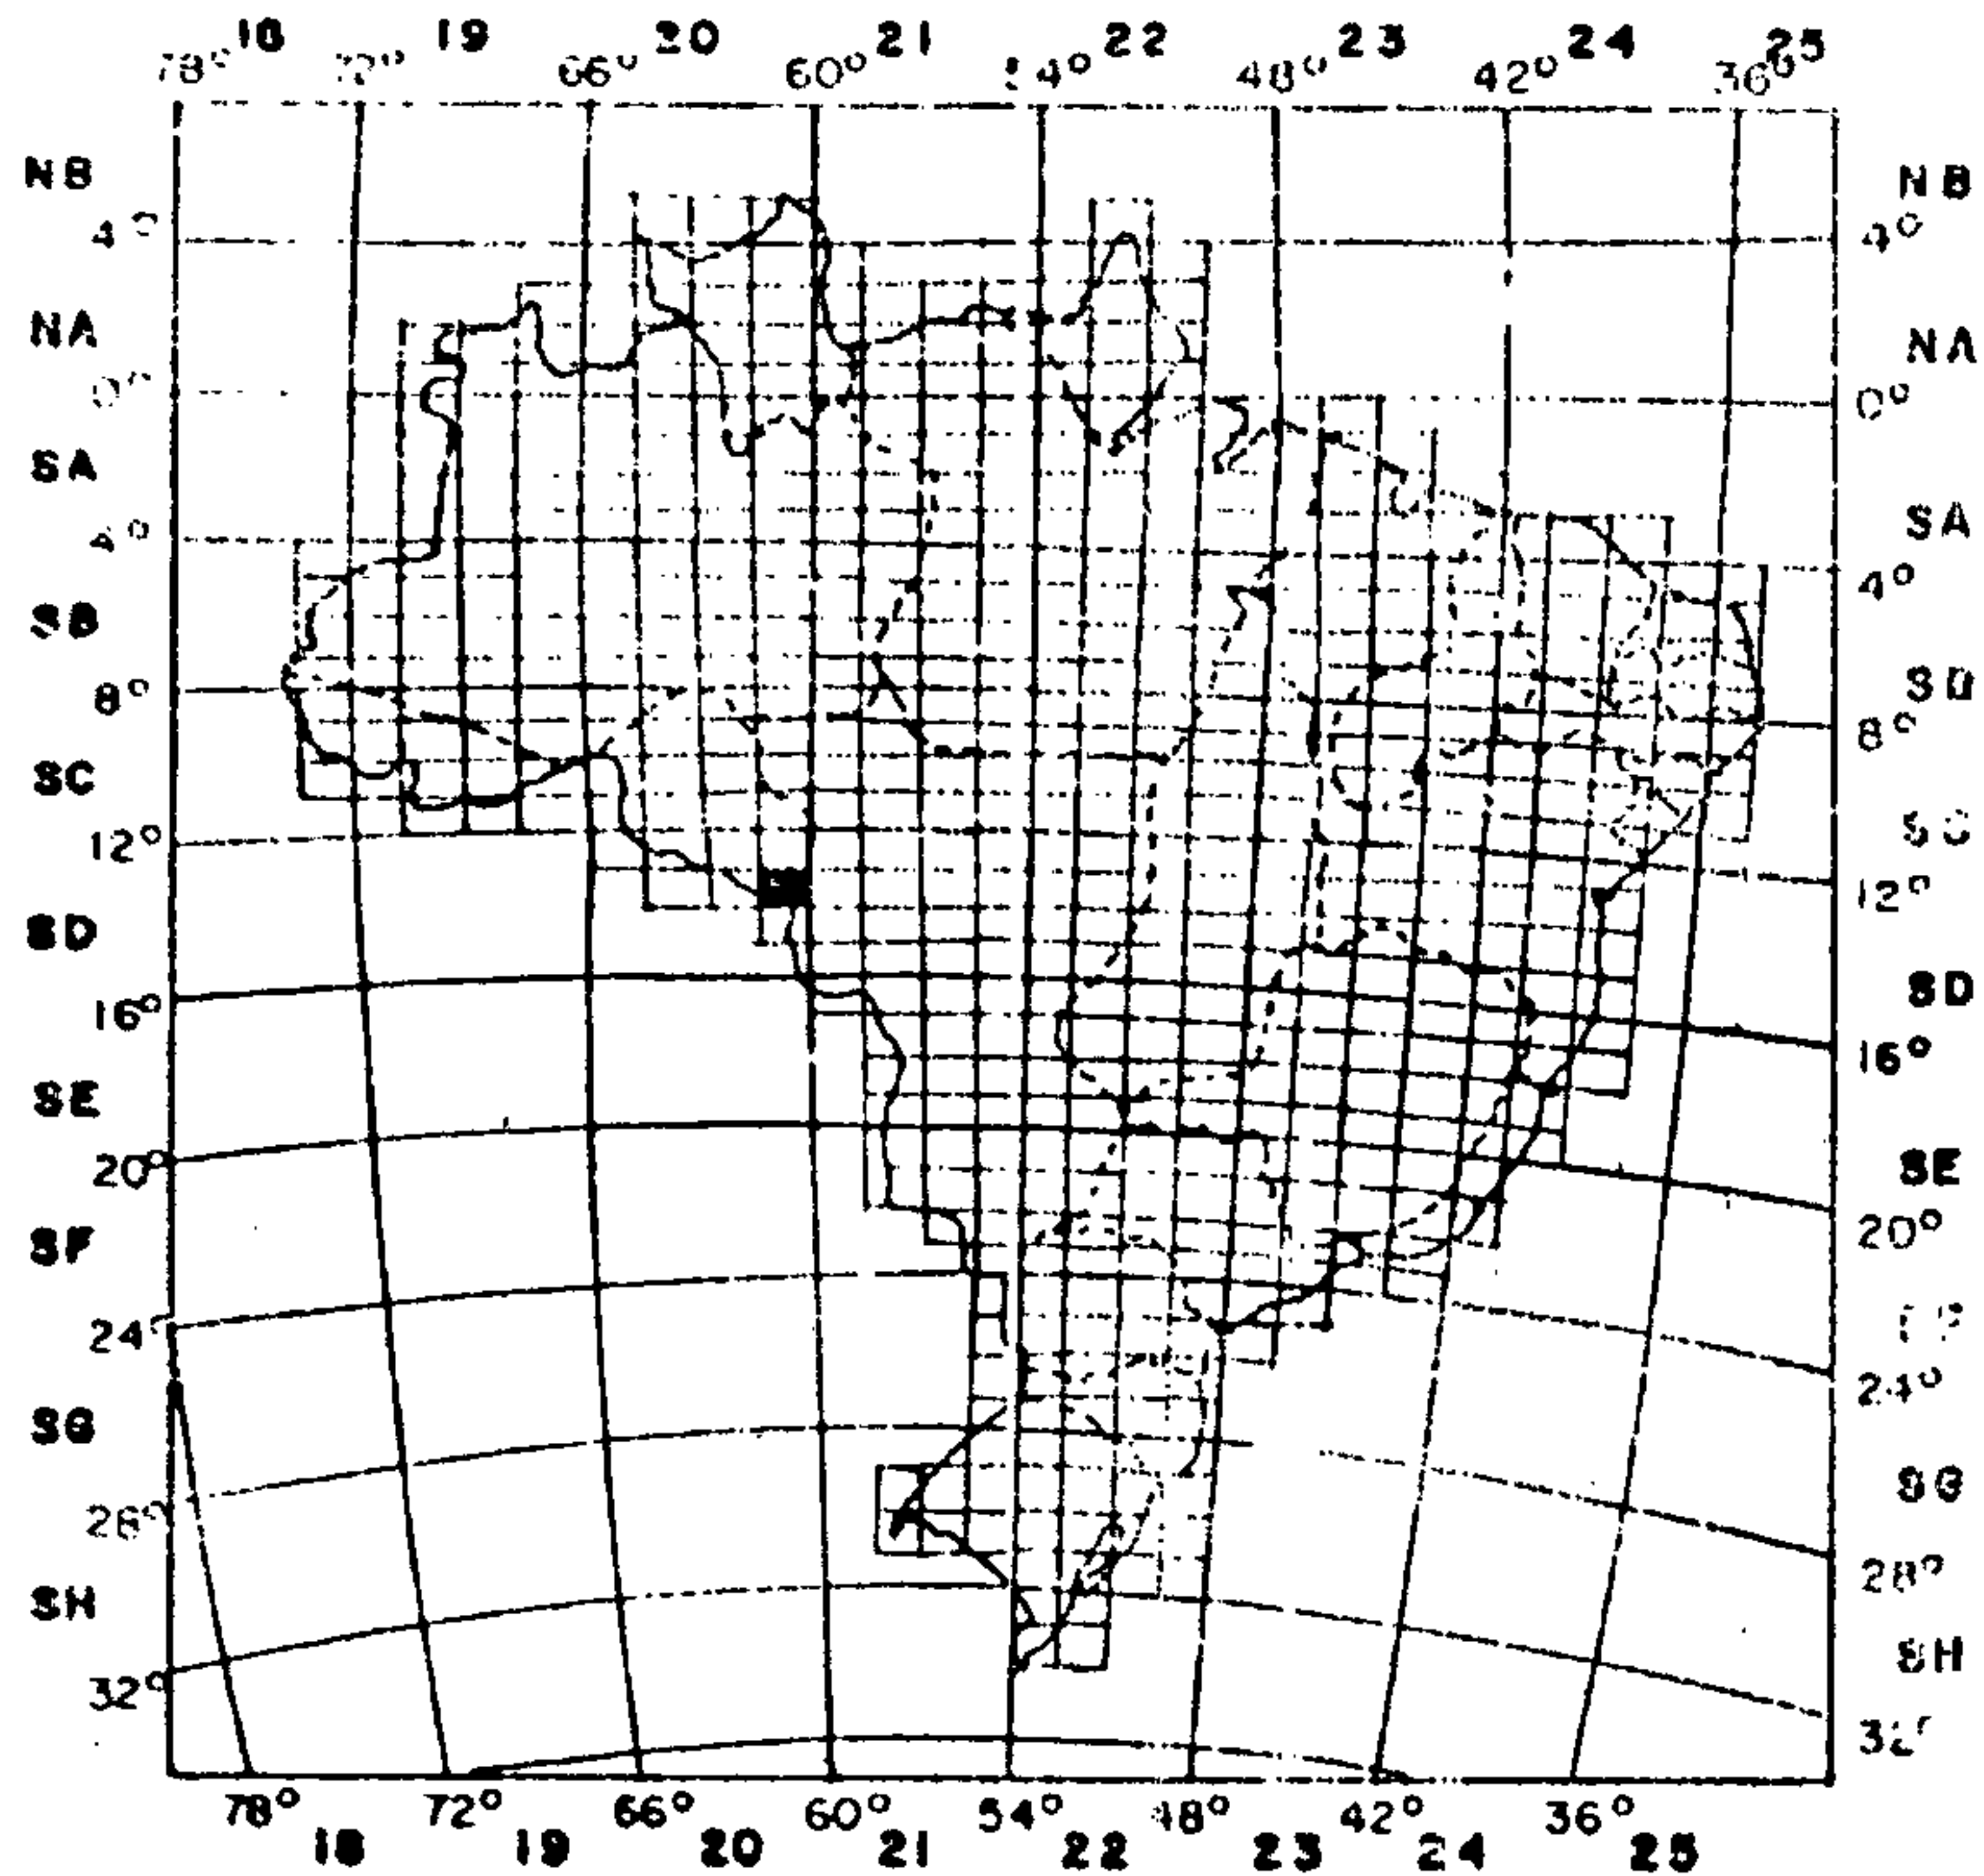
78° 18 72° 19 66° 20 60° 21 54° 22 48° 23 42° 24 36° 25

NB
4°
NA
0°
SA
4°
SB
8°
SC
12°
SD
16°
SE
20°
SF
24°
SG
28°
SH
32°

NB
4°
NA
0°
SA
4°
SB
8°
SC
12°
SD
16°
SE
20°
SF
24°
SG
28°
SH
32°

78° 18 72° 19 66° 20 60° 21 54° 22 48° 23 42° 24 36° 25